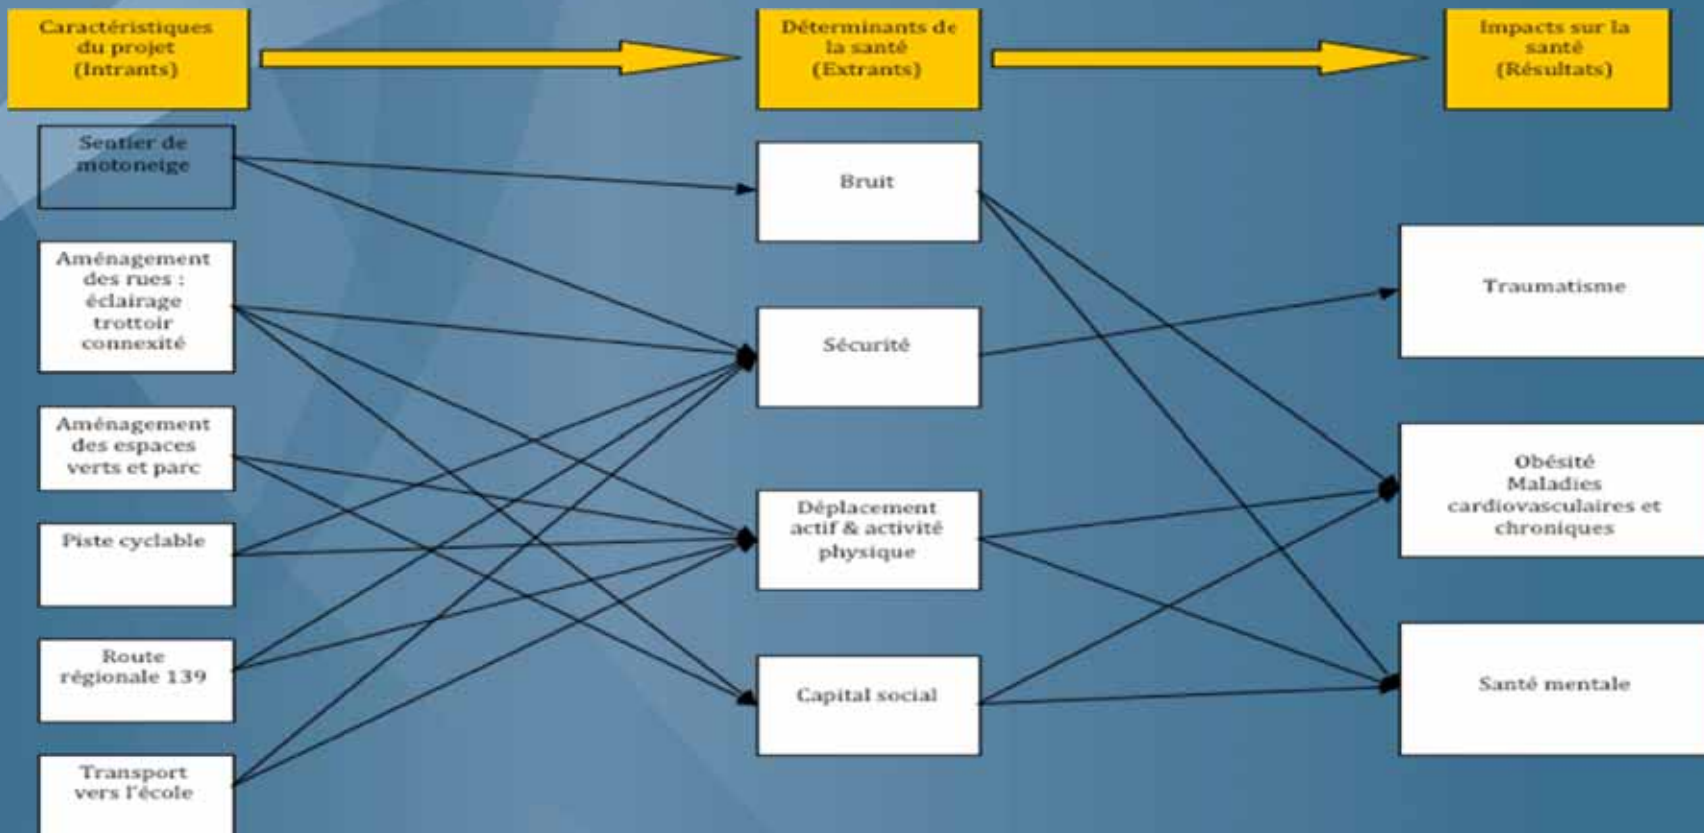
Caractéristiques du projet (Intrants)

Déterminants de la santé (Extrants)

Impacts sur la santé (Résultats)

Sentier de motoneige

Aménagement des rues : éclairage trottoir connexité

Aménagement des espaces verts et parc

Piste cyclable

Route régionale 139

Transport vers l'école

Bruit

Sécurité

Déplacement actif & activité physique

Capital social

Traumatisme

Obésité Maladies cardiovasculaires et chroniques

Santé mentale